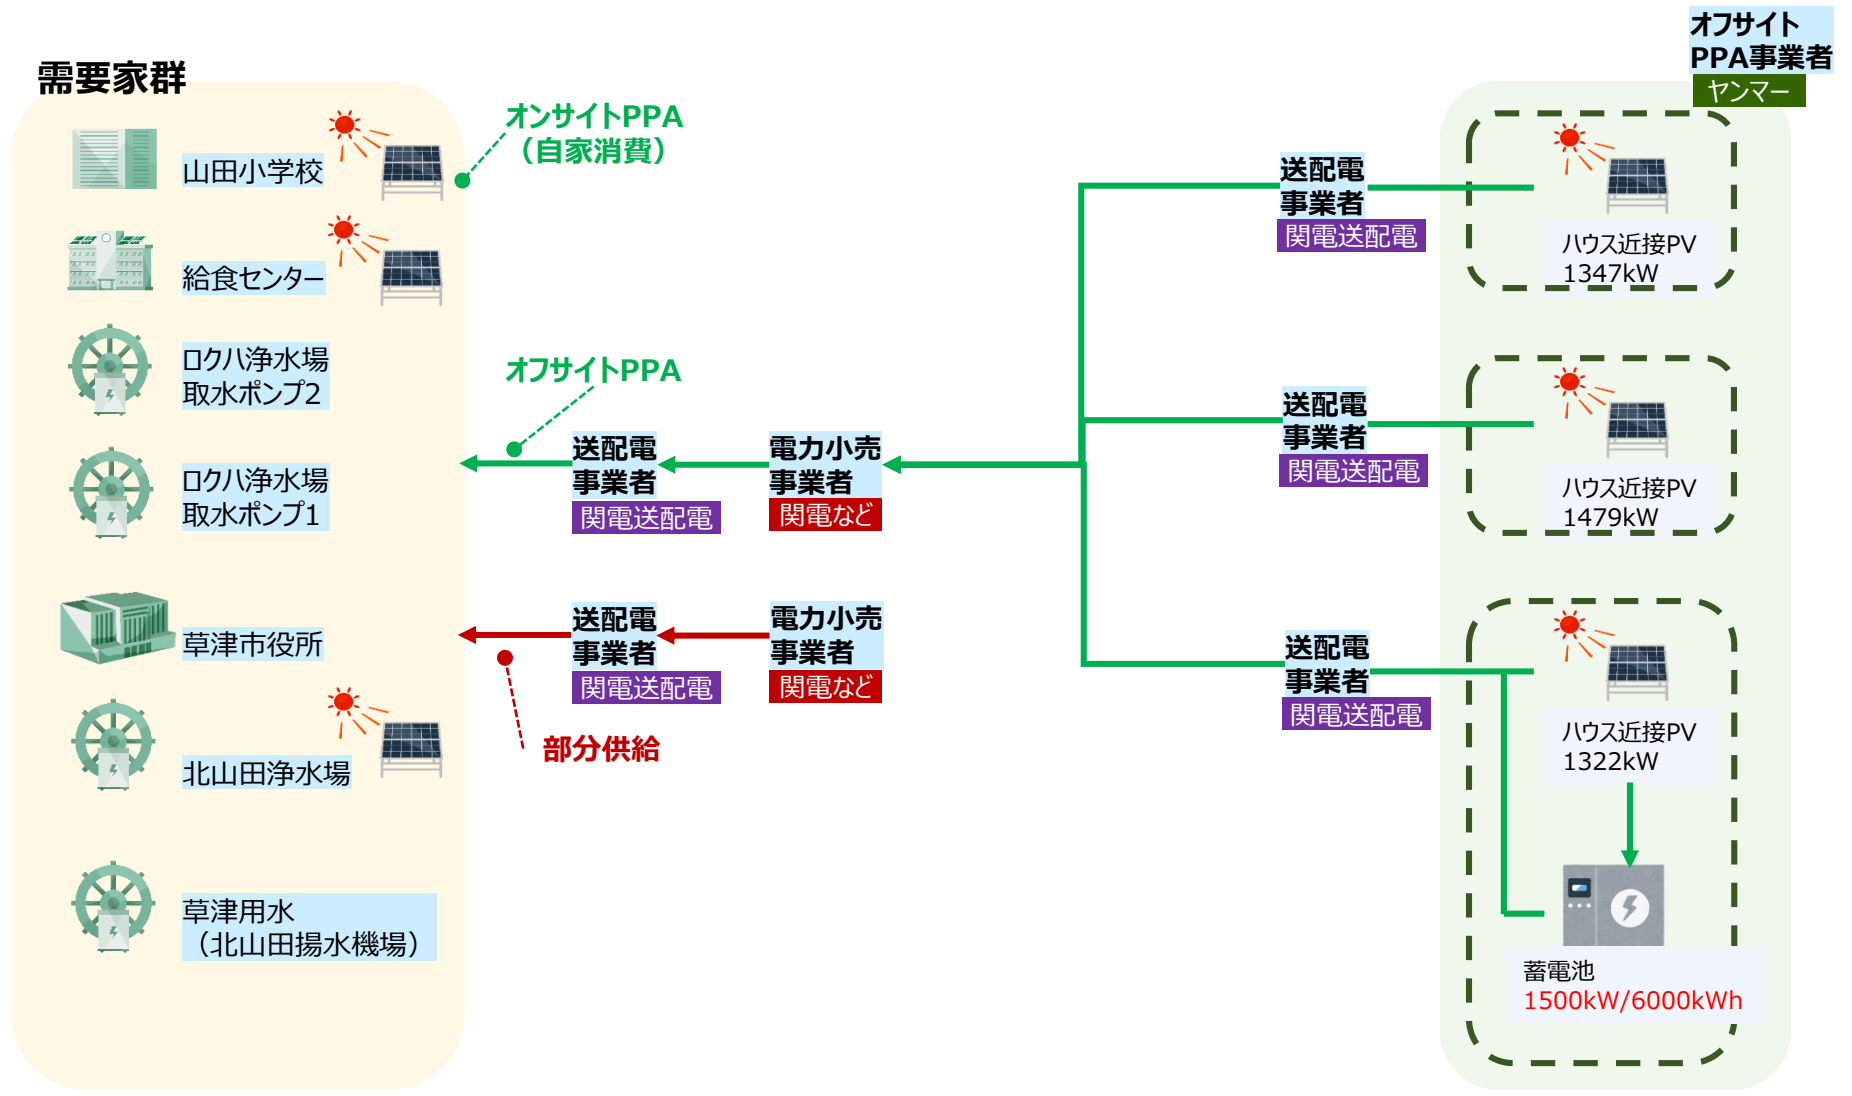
需要家群

山田小学校

給食センター

ロクハ浄水場
取水ポンプ2

ロクハ浄水場
取水ポンプ1

草津市役所

北山田浄水場

草津用水
（北山田揚水機場）

オンサイトPPA
（自家消費）

オフサイトPPA

送配電
事業者
関電送配電

電力小売
事業者
関電など

送配電
事業者
関電送配電

電力小売
事業者
関電など

部分供給

オフサイト
PPA事業者
ヤンマー

送配電
事業者
関電送配電

ハウス近接PV
1347kW

送配電
事業者
関電送配電

ハウス近接PV
1479kW

送配電
事業者
関電送配電

ハウス近接PV
1322kW

蓄電池
1500kW/6000kWh